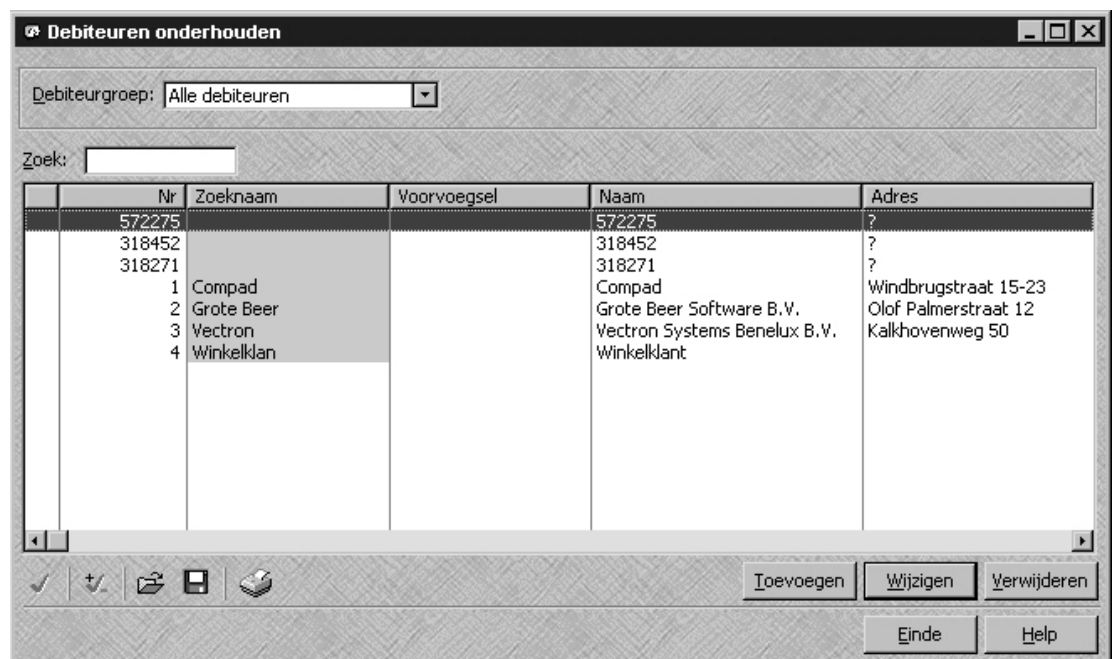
Debiteuren onderhouden

Debiteurgroep: Alle debiteuren

Zoek:

| Nr | Zoeknaam | Voorvoegsel | Naam | Adres |
|---|---|---|---|---|
| 572275 | | | 572275 | ? |
| 318452 | | | 318452 | ? |
| 318271 | | | 318271 | ? |
| 1 | Compad | | Compad | Windbrugstraat 15-23 |
| 2 | Grote Beer | | Grote Beer Software B.V. | Olof Palmerstraat 12 |
| 3 | Vectron | | Vectron Systems Benelux B.V. | Kalkhovenweg 50 |
| 4 | Winkelklan | | Winkelklant | |

Toevoegen Wijzigen Verwijderen

Einde Help